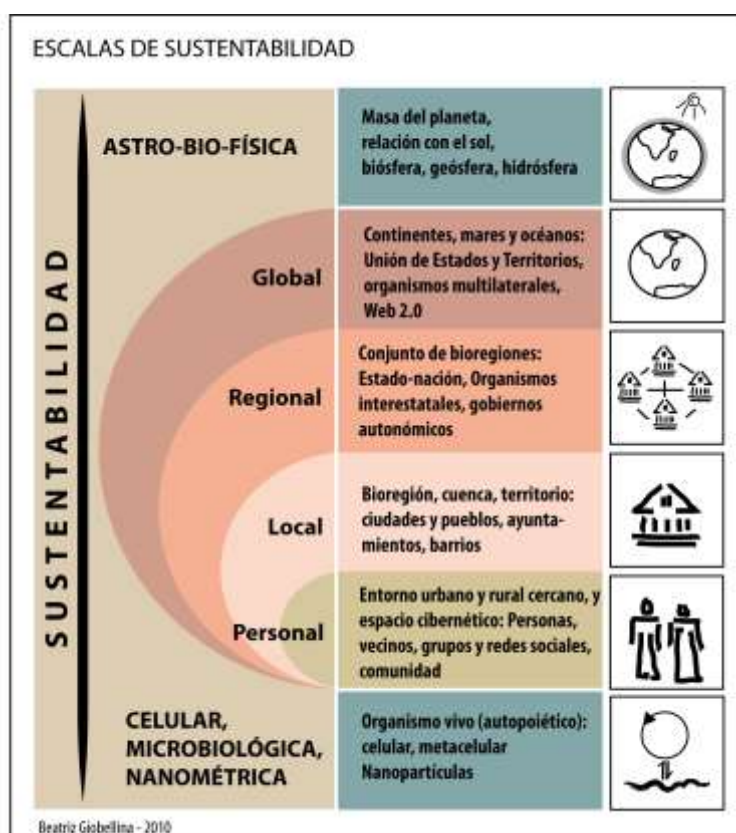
ESCALAS DE SUSTENTABILIDAD

SUSTENTABILIDAD

ASTRO-BIO-FÍSICA

Masa del planeta, relación con el sol, biósfera, geósfera, hidrósfera

Global

Continentes, mares y océanos: Unión de Estados y Territorios, organismos multilaterales, Web 2.0

Regional

Conjunto de bioregiones: Estado-nación, Organismos interestatales, gobiernos autonómicos

Local

Bioregión, cuenca, territorio: ciudades y pueblos, ayuntamientos, barrios

Personal

Entorno urbano y rural cercano, y espacio cibernético: Personas, vecinos, grupos y redes sociales, comunidad

CELULAR, MICROBIOLÓGICA, NANOMÉTRICA

Organismo vivo (autopoiético): celular, metacelular Nanoparticulas

Beatriz Giobellina - 2010